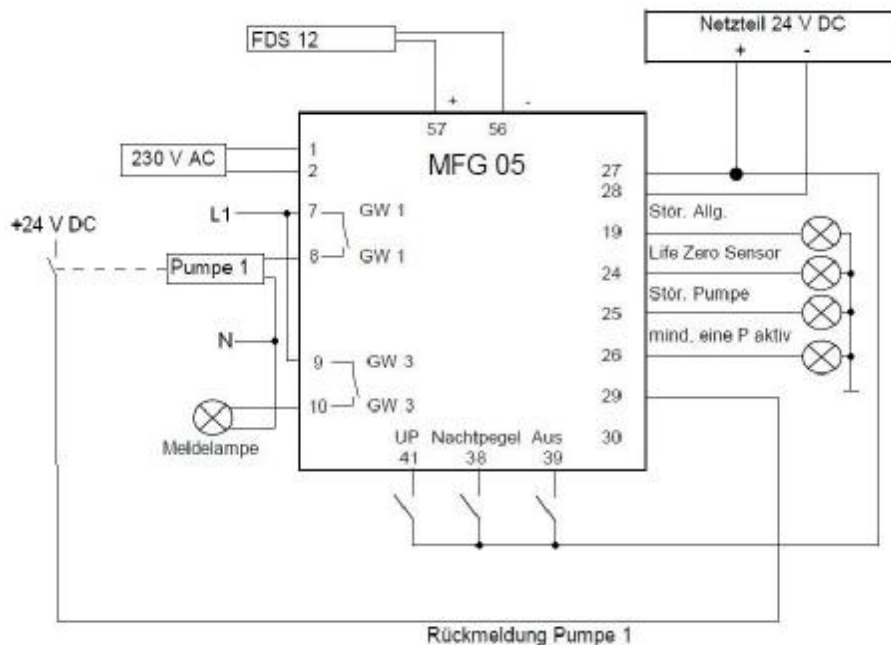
FDS 12

Netzteil 24 V DC

+ -

+ -

57 56

MFG 05

230 V AC

1
2

27
28

+24 V DC

L1

7 GW 1

8 GW 1

Pumpe 1

Stör. Allg.

19

Life Zero Sensor

24

Stör. Pumpe

25

mind. eine P aktiv

26

N

9 GW 3

10 GW 3

29

Meldelampe

UP
41

Nachtpegel
38

Aus
39

30

Rückmeldung Pumpe 1